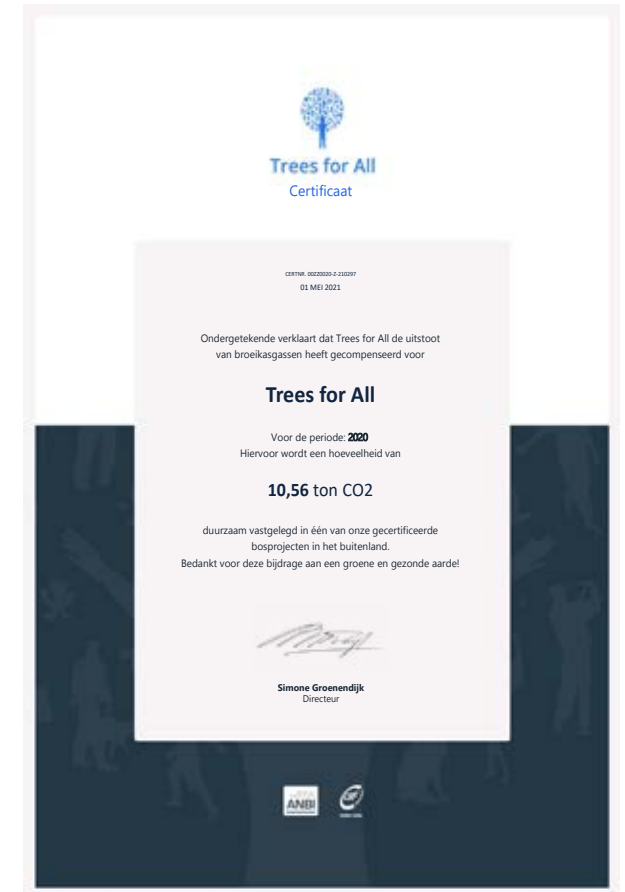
Trees for All
Certificaat

CERTNR. 00Z0020-2-210297
01 MEI 2021

Ondergetekende verklaart dat Trees for All de uitstoot van broeikasgassen heeft gecompenseerd voor

Trees for All

Voor de periode: 2020
Hiervoor wordt een hoeveelheid van

10,56 ton CO2

duurzaam vastgelegd in één van onze gecertificeerde bosprojecten in het buitenland.
Bedankt voor deze bijdrage aan een groene en gezonde aarde!

Simone Groenendijk
Directeur

ANBI